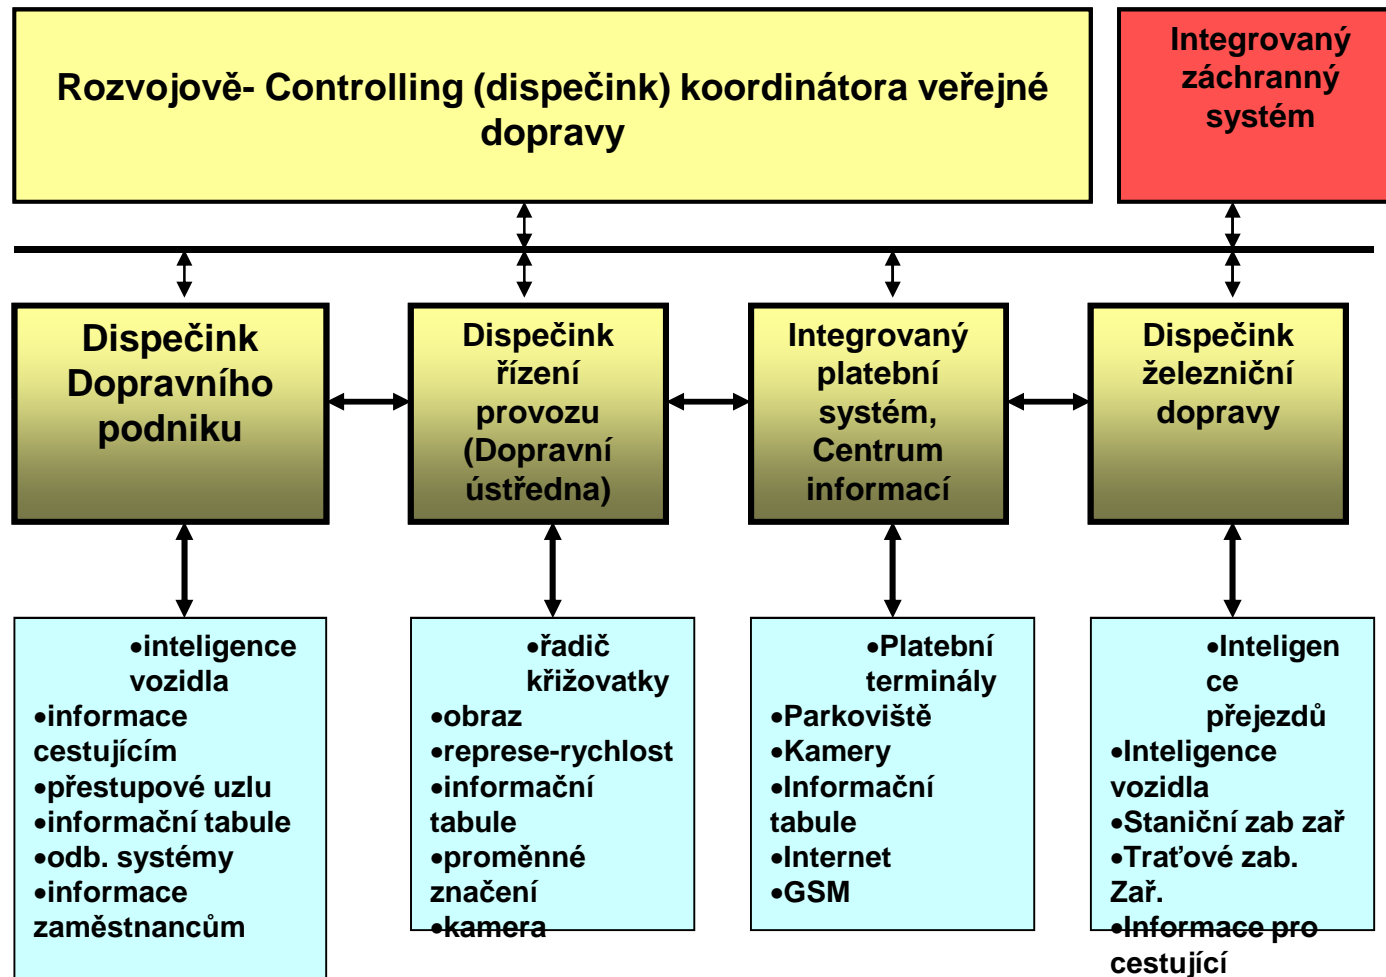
Rozvojově- Controlling (dispečink) koordinátora veřejné dopravy

Integrovaný záchranný systém

Dispečink Dopravního podniku

Dispečink řízení provozu (Dopravní ústředna)

Integrovaný platební systém, Centrum informací

Dispečink železniční dopravy

•inteligence vozidla
•informace cestujícím
•přestupové uzlu
•informační tabule
•odb. systémy
•informace zaměstnancům

•řadič křižovatky
•obraz
•represe-rychlost
•informační tabule
•proměnné značení
•kamera

•Platební terminály
•Parkoviště
•Kamery
•Informační tabule
•Internet
•GSM

•Inteligen ce přejezdů
•Inteligence vozidla
•Staniční zab zař
•Traťové zab. Zař.
•Informace pro cestující